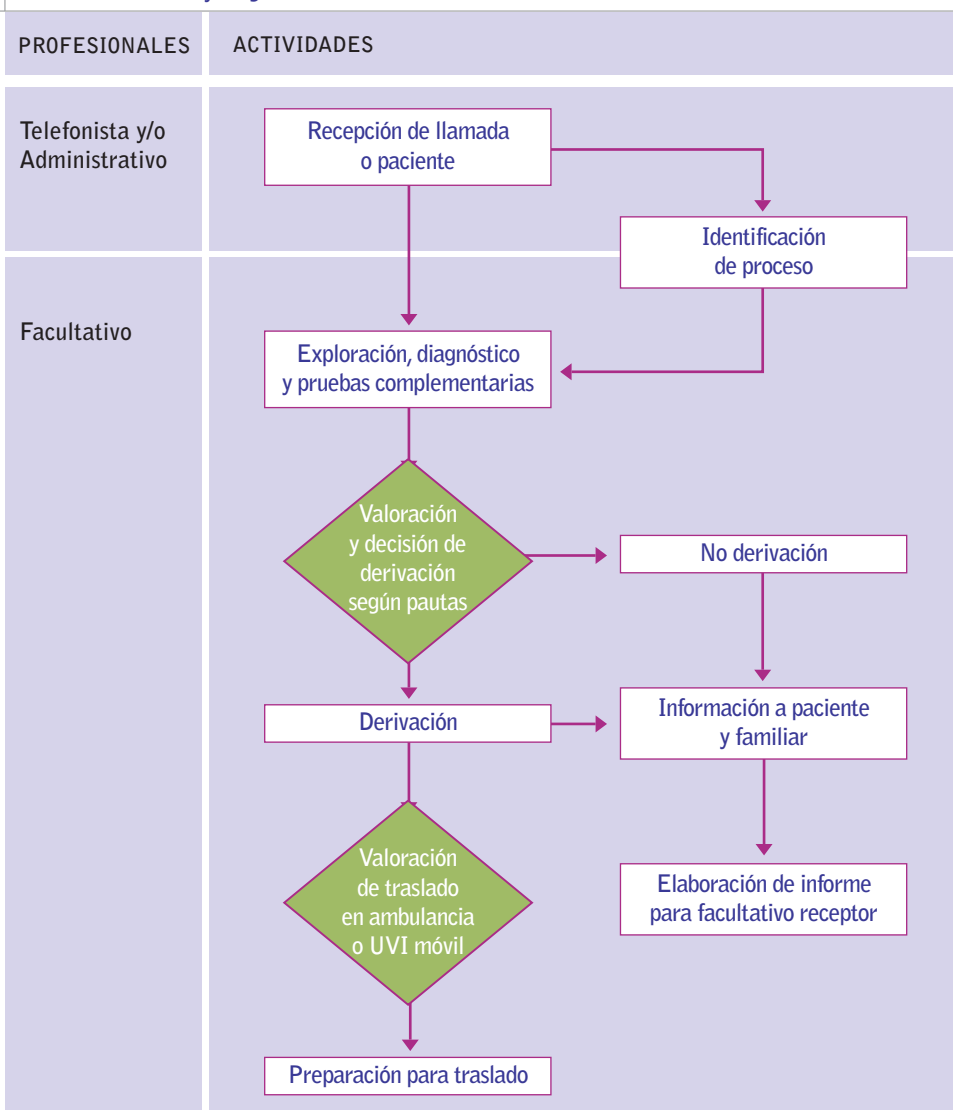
PROFESIONALES

ACTIVIDADES

Telefonista y/o Administrativo

Recepción de llamada o paciente

Identificación de proceso

Facultativo

Exploración, diagnóstico y pruebas complementarias

Valoración y decisión de derivación según pautas

No derivación

Derivación

Información a paciente y familiar

Valoración de traslado en ambulancia o UVI móvil

Elaboración de informe para facultativo receptor

Preparación para traslado